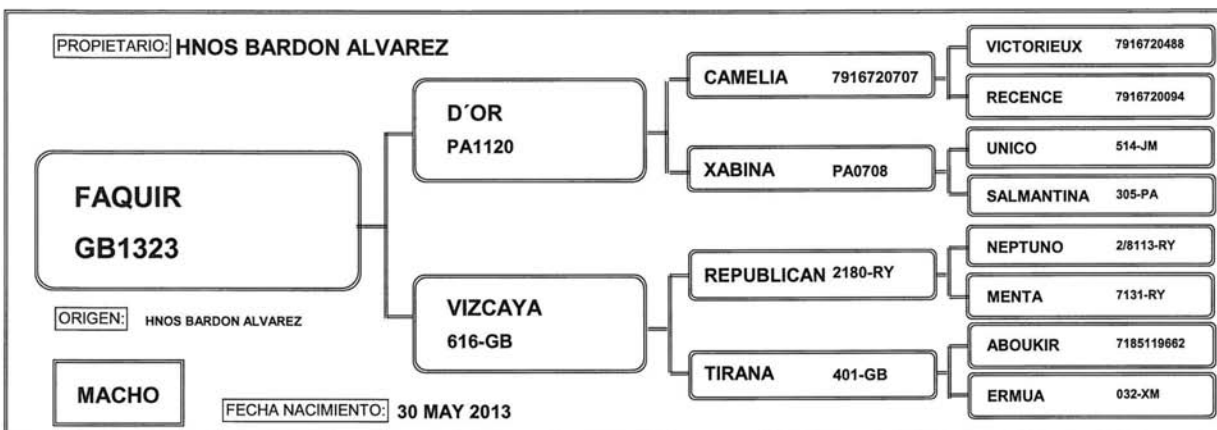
PROPIETARIO: HNOS BARDON ALVAREZ

FAQUIR
GB1323

ORIGEN: HNOS BARDON ALVAREZ

MACHO

FECHA NACIMIENTO: 30 MAY 2013

D´OR
PA1120

VIZCAYA
616-GB

CAMELIA 7916720707

XABINA PA0708

REPUBLICAN 2180-RY

TIRANA 401-GB

VICTORIEUX 7916720488

RECENCE 7916720094

UNICO 514-JM

SALMANTINA 305-PA

NEPTUNO 2/8113-RY

MENTA 7131-RY

ABOUKIR 7185119662

ERMUA 032-XM